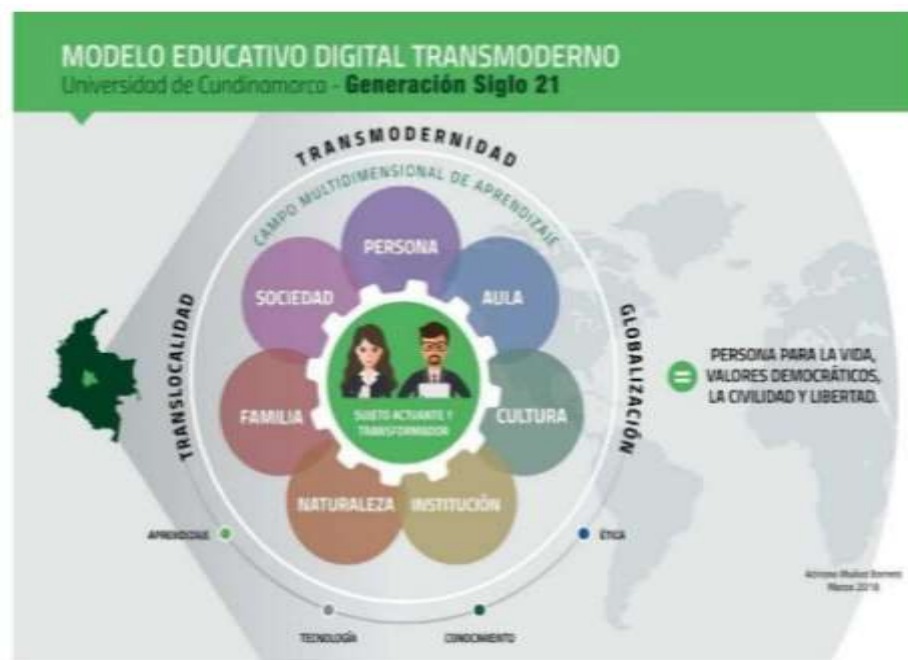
MODELO EDUCATIVO DIGITAL TRANSMODERNO
Universidad de Cundinamarca - Generación Siglo 21

TRANSMODERNIDAD
CAMPO MULTIDIMENSIONAL DE APRENDIZAJE

TRANSLOCALIDAD

GLOBALIZACIÓN

PERSONA
SOCIEDAD
AULA
FAMILIA
CULTURA
NATURALEZA
INSTITUCIÓN

SUJETO ACTUANTE Y TRANSFORMADOR

=

PERSONA PARA LA VIDA, VALORES DEMOCRÁTICOS, LA CIVILIDAD Y LIBERTAD.

APRENDIZAJE
ÉTICA
TECNOLOGÍA
CONOCIMIENTO

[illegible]
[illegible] 2018